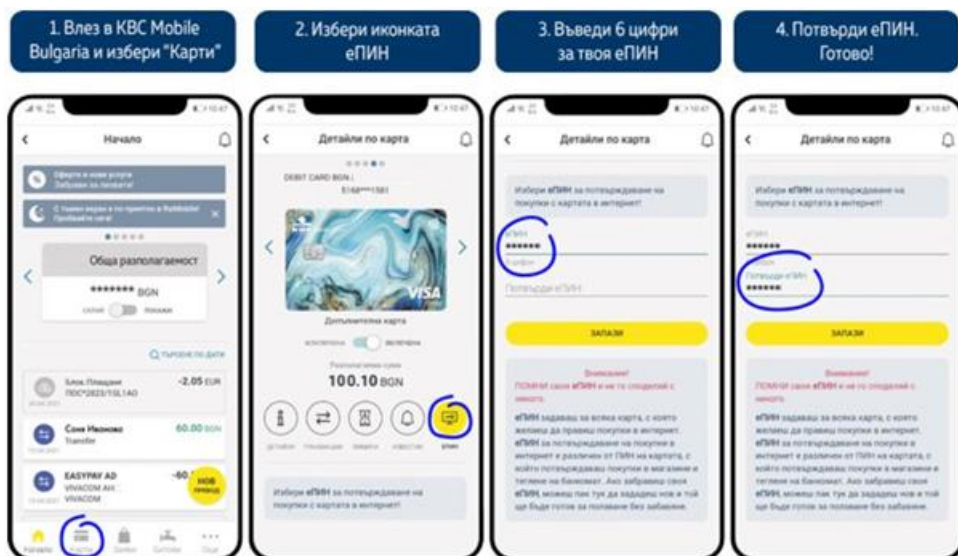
1. Влез в KBC Mobile Bulgaria и избери "Карти"

2. Избери иконката еПИН

3. Въведи 6 цифри за твоя еПИН

4. Потвърди еПИН. Готово!

Начало

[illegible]

Обща разполагаемост

******* BGN

Q ТЪРСЕНЕ ПО ДАТИ

-2.05 EUR

Соня Иванова
Transfer
60.00 BGN

EASYPAY AD
VIVACOM
-60

НОВ ПРЕВОД

Начало Карти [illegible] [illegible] Още

Детайли по карта

DEBIT CARD BGN
5168****1581

VISA

Допълнителна карта

изключена включена

Разполагаема сума
100.10 BGN

Избери еПИН за потвърждаване на покупки с картата в интернет!

Детайли по карта

Избери еПИН за потвърждаване на покупки с картата в интернет!

еПИН
******

Потвърди еПИН

ЗАПАЗИ

Внимание!
ПОМНИ своя еПИН и не го споделяй с никого.

еПИН задаваш за всяка карта, с която желаеш да правиш покупки в интернет. еПИН за потвърждаване на покупки в интернет и различен от ПИН на картата, с който потвърждаваш покупки в магазини и теглене на банкомат. Ако забравиш своя еПИН, можеш пак тук да зададеш нов и той ще бъде готов за ползване без забавяне.

Детайли по карта

Избери еПИН за потвърждаване на покупки с картата в интернет!

еПИН
******

Потвърди еПИН
******

ЗАПАЗИ

Внимание!
ПОМНИ своя еПИН и не го споделяй с никого.

еПИН задаваш за всяка карта, с която желаеш да правиш покупки в интернет. еПИН за потвърждаване на покупки в интернет и различен от ПИН на картата, с който потвърждаваш покупки в магазини и теглене на банкомат. Ако забравиш своя еПИН, можеш пак тук да зададеш нов и той ще бъде готов за ползване без забавяне.